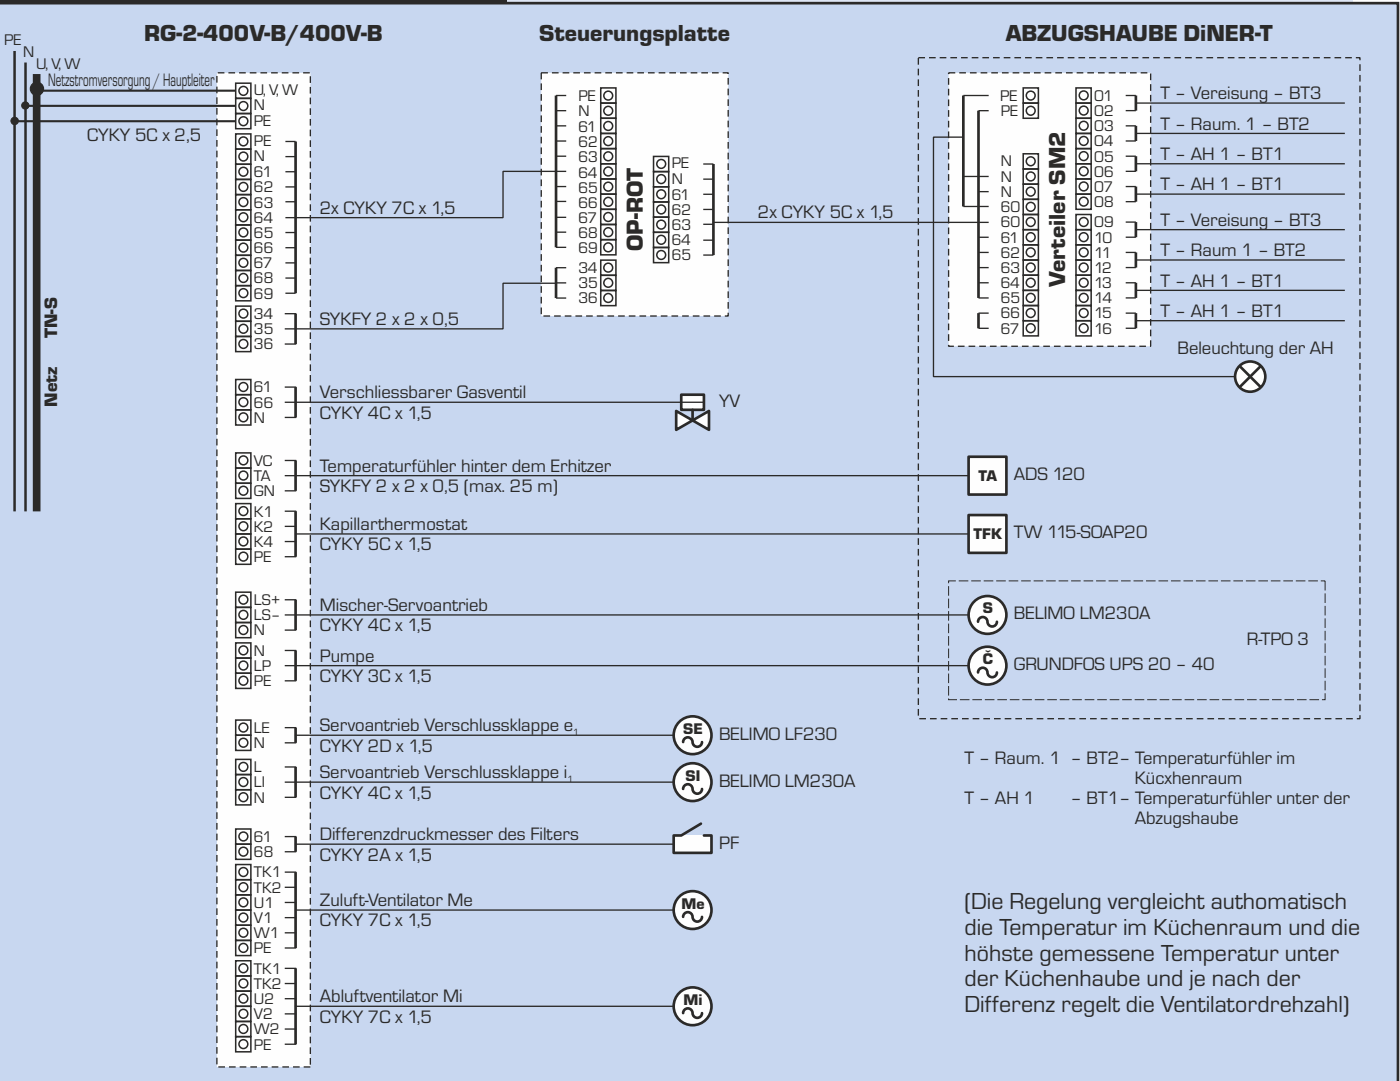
RG-2-400V-B/400V-B

Steuerungsplatte

ABZUGSHAUBE DiNER-T

PE
N
U, V, W
Netzstromversorgung / Hauptleiter
CYKY 5C x 2,5

TN-S
Netz

U, V, W
N
PE
PE
N
61
62
63
64
65
66
67
68
69
34
35
36

2x CYKY 7C x 1,5
SYKFY 2 x 2 x 0,5

PE
N
61
62
63
64
65
66
67
68
69
34
35
36
OP-ROT
PE
N
61
62
63
64
65

2x CYKY 5C x 1,5

PE
PE
N
N
N
60
60
61
62
63
64
65
66
67
Verteiler SM2
01
02
03
04
05
06
07
08
09
10
11
12
13
14
15
16

T – Vereisung – BT3
T – Raum. 1 – BT2
T – AH 1 – BT1
T – AH 1 – BT1
T – Vereisung – BT3
T – Raum 1 – BT2
T – AH 1 – BT1
T – AH 1 – BT1

Beleuchtung der AH

61
66
N
Verschliessbarer Gasventil
CYKY 4C x 1,5
YV

VC
TA
GN
Temperaturfühler hinter dem Erhitzer
SYKFY 2 x 2 x 0,5 (max. 25 m)
TA
ADS 120

K1
K2
K4
PE
Kapillarthermostat
CYKY 5C x 1,5
TFK
TW 115-SOAP20

LS+
LS–
N
Mischer-Servoantrieb
CYKY 4C x 1,5
S
BELIMO LM230A

R-TPO 3

N
LP
PE
Pumpe
CYKY 3C x 1,5
Č
GRUNDFOS UPS 20 – 40

LE
N
Servoantrieb Verschlussklappe e,
CYKY 2D x 1,5
SE
BELIMO LF230

L
LI
N
Servoantrieb Verschlussklappe i,
CYKY 4C x 1,5
SI
BELIMO LM230A

T – Raum. 1 – BT2 – Temperaturfühler im Kücxhenraum
T – AH 1 – BT1 – Temperaturfühler unter der Abzugshaube

61
68
Differenzdruckmesser des Filters
CYKY 2A x 1,5
PF

TK1
TK2
U1
V1
W1
PE
Zuluft-Ventilator Me
CYKY 7C x 1,5
Me

TK1
TK2
U2
V2
W2
PE
Abluftventilator Mi
CYKY 7C x 1,5
Mi

(Die Regelung vergleicht authomatisch die Temperatur im Küchenraum und die höhste gemessene Temperatur unter der Küchenhaube und je nach der Differenz regelt die Ventilatordrehzahl)